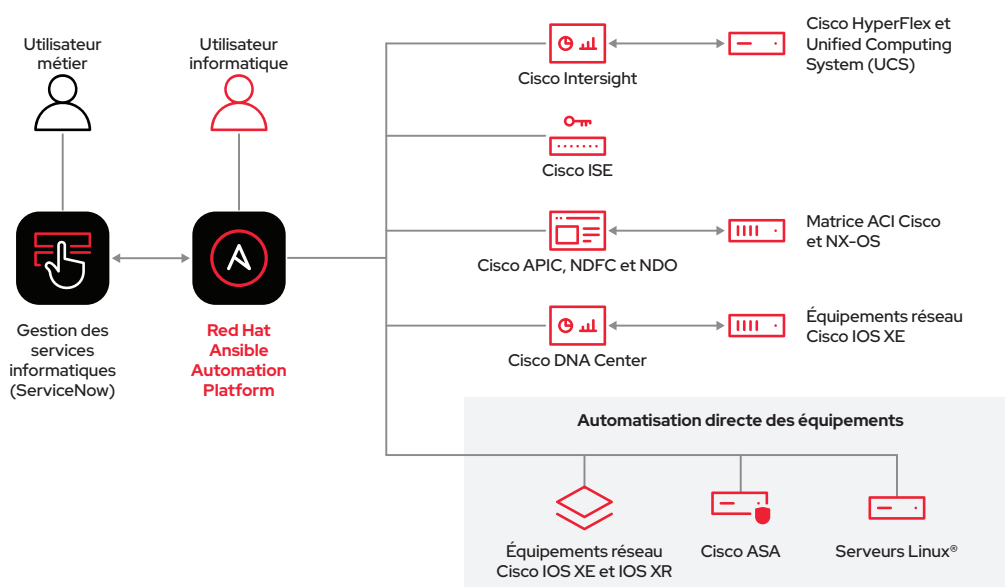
Utilisateur métier

Utilisateur informatique

Gestion des services informatiques (ServiceNow)

Red Hat Ansible Automation Platform

Cisco Intersight

Cisco HyperFlex et Unified Computing System (UCS)

Cisco ISE

Cisco APIC, NDFC et NDO

Matrice ACI Cisco et NX-OS

Cisco DNA Center

Équipements réseau Cisco IOS XE

Automatisation directe des équipements

Équipements réseau Cisco IOS XE et IOS XR

Cisco ASA

Serveurs Linux®